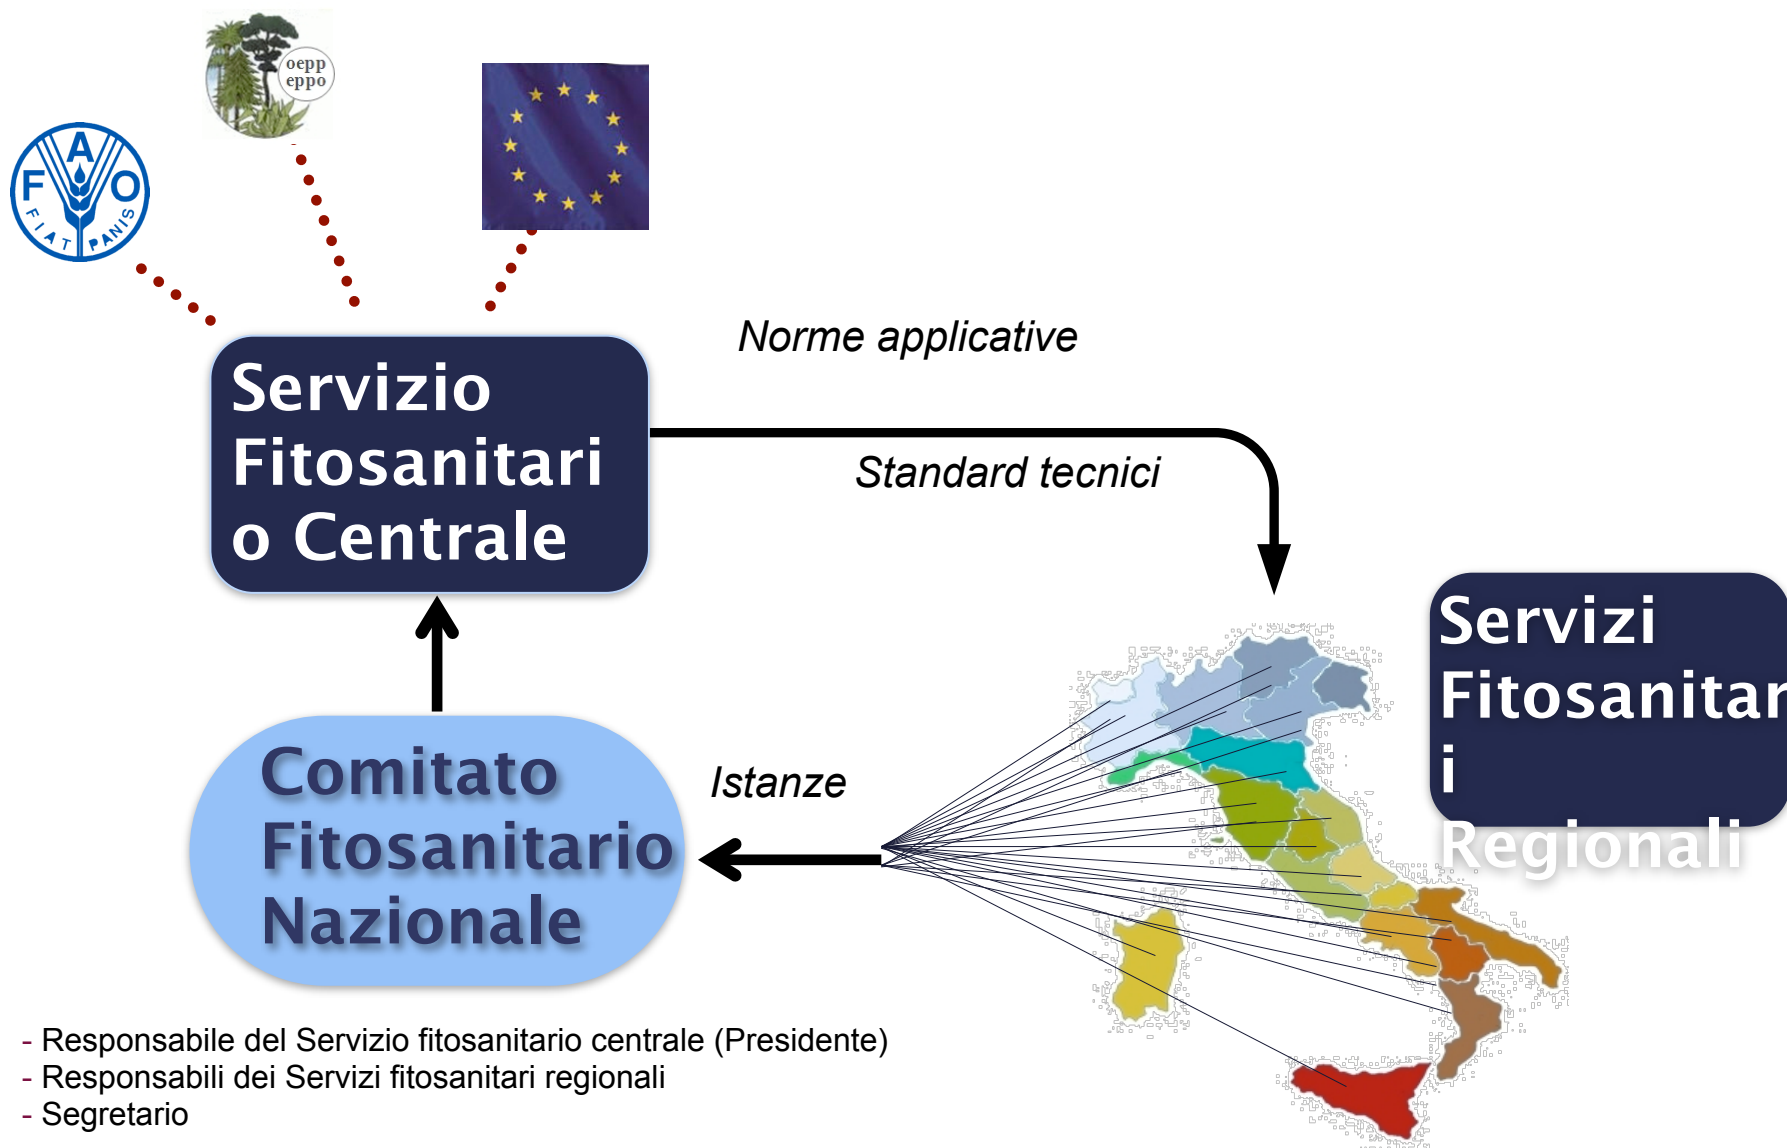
FAO FIAT PANIS

oepp eppo

Servizio Fitosanitario Centrale

Norme applicative

Standard tecnici

Servizi Fitosanitari Regionali

Comitato Fitosanitario Nazionale

Istanze

- Responsabile del Servizio fitosanitario centrale (Presidente)
- Responsabili dei Servizi fitosanitari regionali
- Segretario